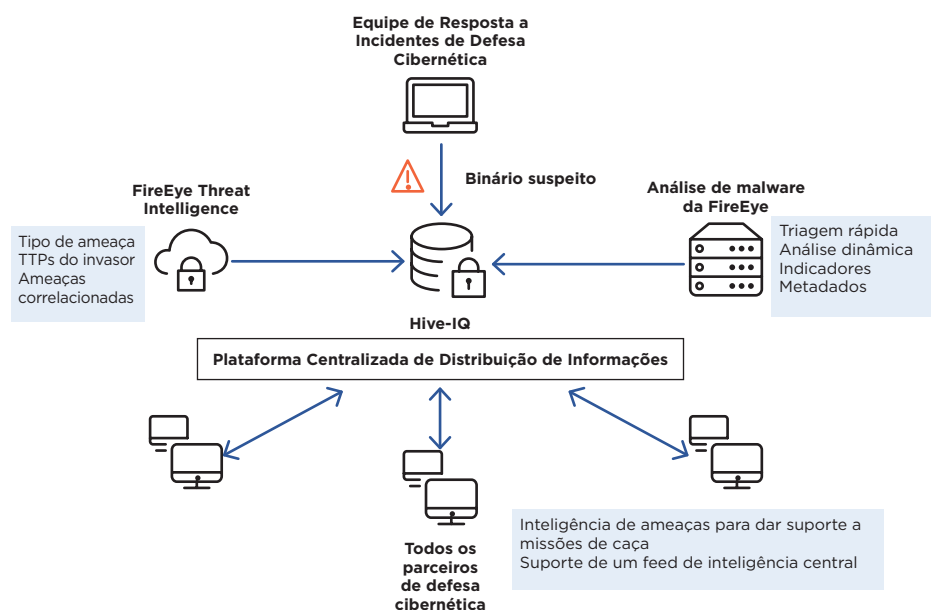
Equipe de Resposta a Incidentes de Defesa Cibernética

Binário suspeito

FireEye Threat Intelligence

Tipo de ameaça
TTPs do invasor
Ameaças correlacionadas

Análise de malware da FireEye

Triagem rápida
Análise dinâmica
Indicadores
Metadados

Hive-IQ

Plataforma Centralizada de Distribuição de Informações

Todos os parceiros de defesa cibernética

Inteligência de ameaças para dar suporte a missões de caça
Suporte de um feed de inteligência central